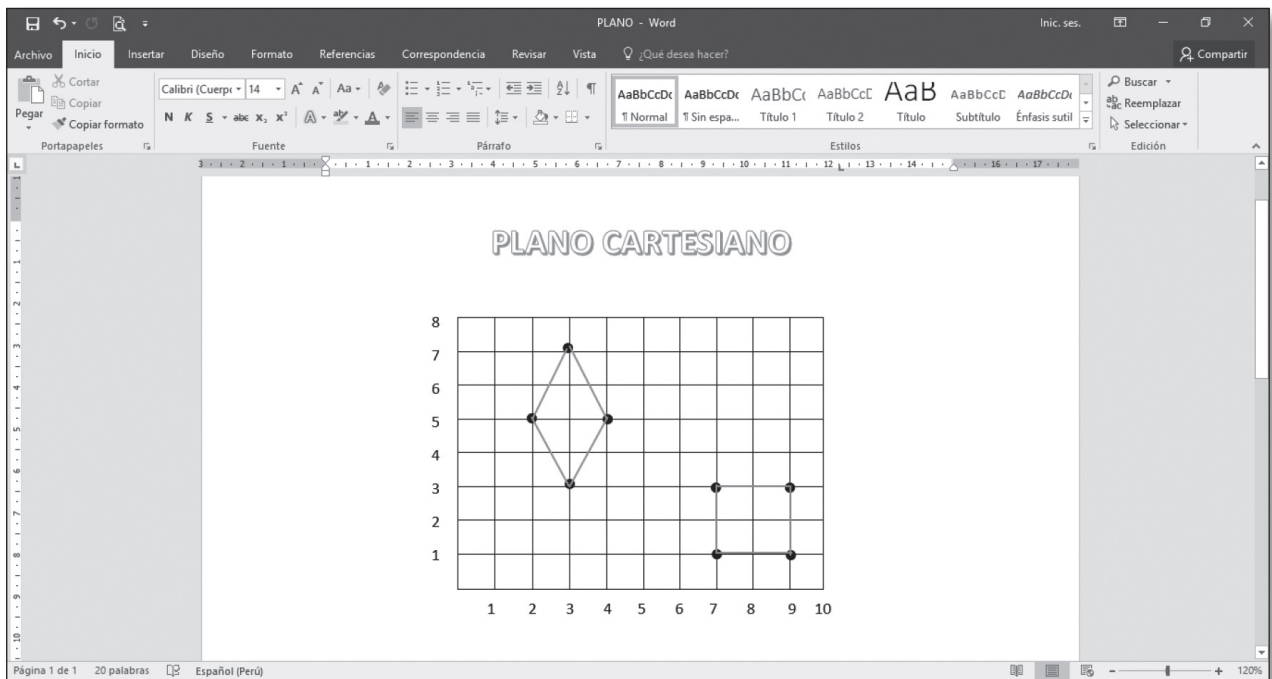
PLANO - Word

Inic. ses.

Archivo Inicio Insertar Diseño Formato Referencias Correspondencia Revisar Vista ¿Qué desea hacer?

Compartir

Cortar
Copiar
Pegar
Copiar formato
Portapapeles

Calibri (Cuerpo 14 A A Aa
N K S abc $x_2$ $x^2$
Fuente

Párrafo

AaBbCcDc AaBbCcDc AaBbCc AaBbCcD AaB AaBbCcD AaBbCcDc
¶ Normal ¶ Sin espa... Título 1 Título 2 Título Subtítulo Énfasis sutil
Estilos

Buscar
Reemplazar
Seleccionar
Edición

PLANO CARTESIANO

8
7
6
5
4
3
2
1

1 2 3 4 5 6 7 8 9 10

Página 1 de 1 20 palabras Español (Perú)

120%